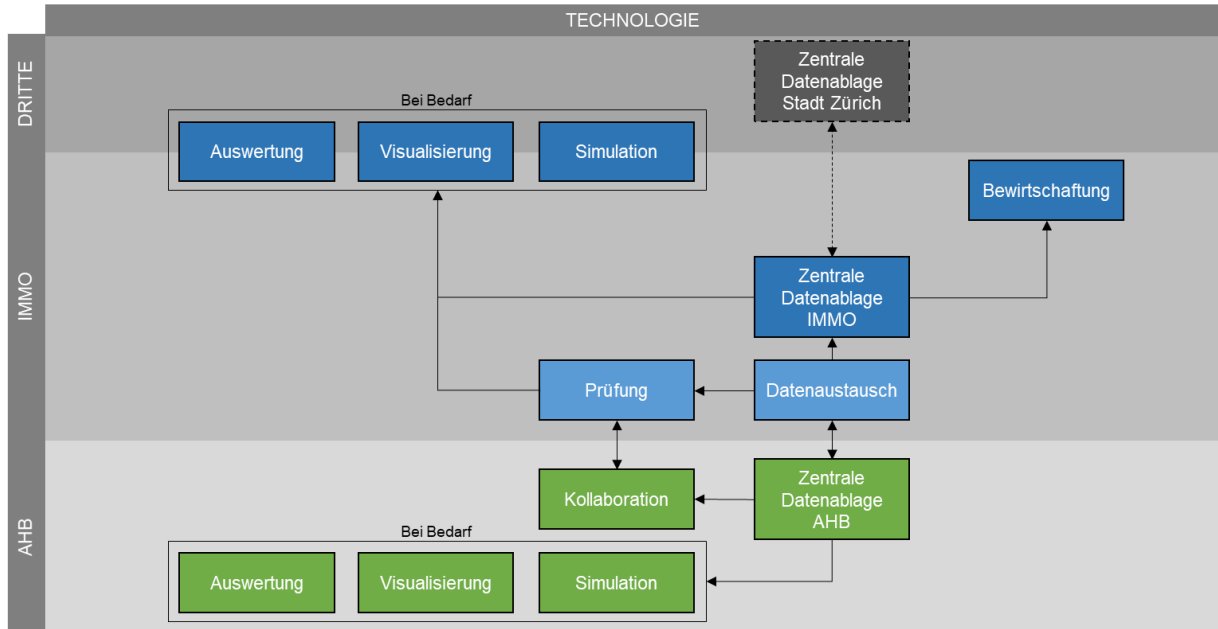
TECHNOLOGIE

DRITTE

Zentrale Datenablage Stadt Zürich

Bei Bedarf

Auswertung

Visualisierung

Simulation

IMMO

Bewirtschaftung

Zentrale Datenablage IMMO

Prüfung

Datenaustausch

AHB

Kollaboration

Zentrale Datenablage AHB

Bei Bedarf

Auswertung

Visualisierung

Simulation